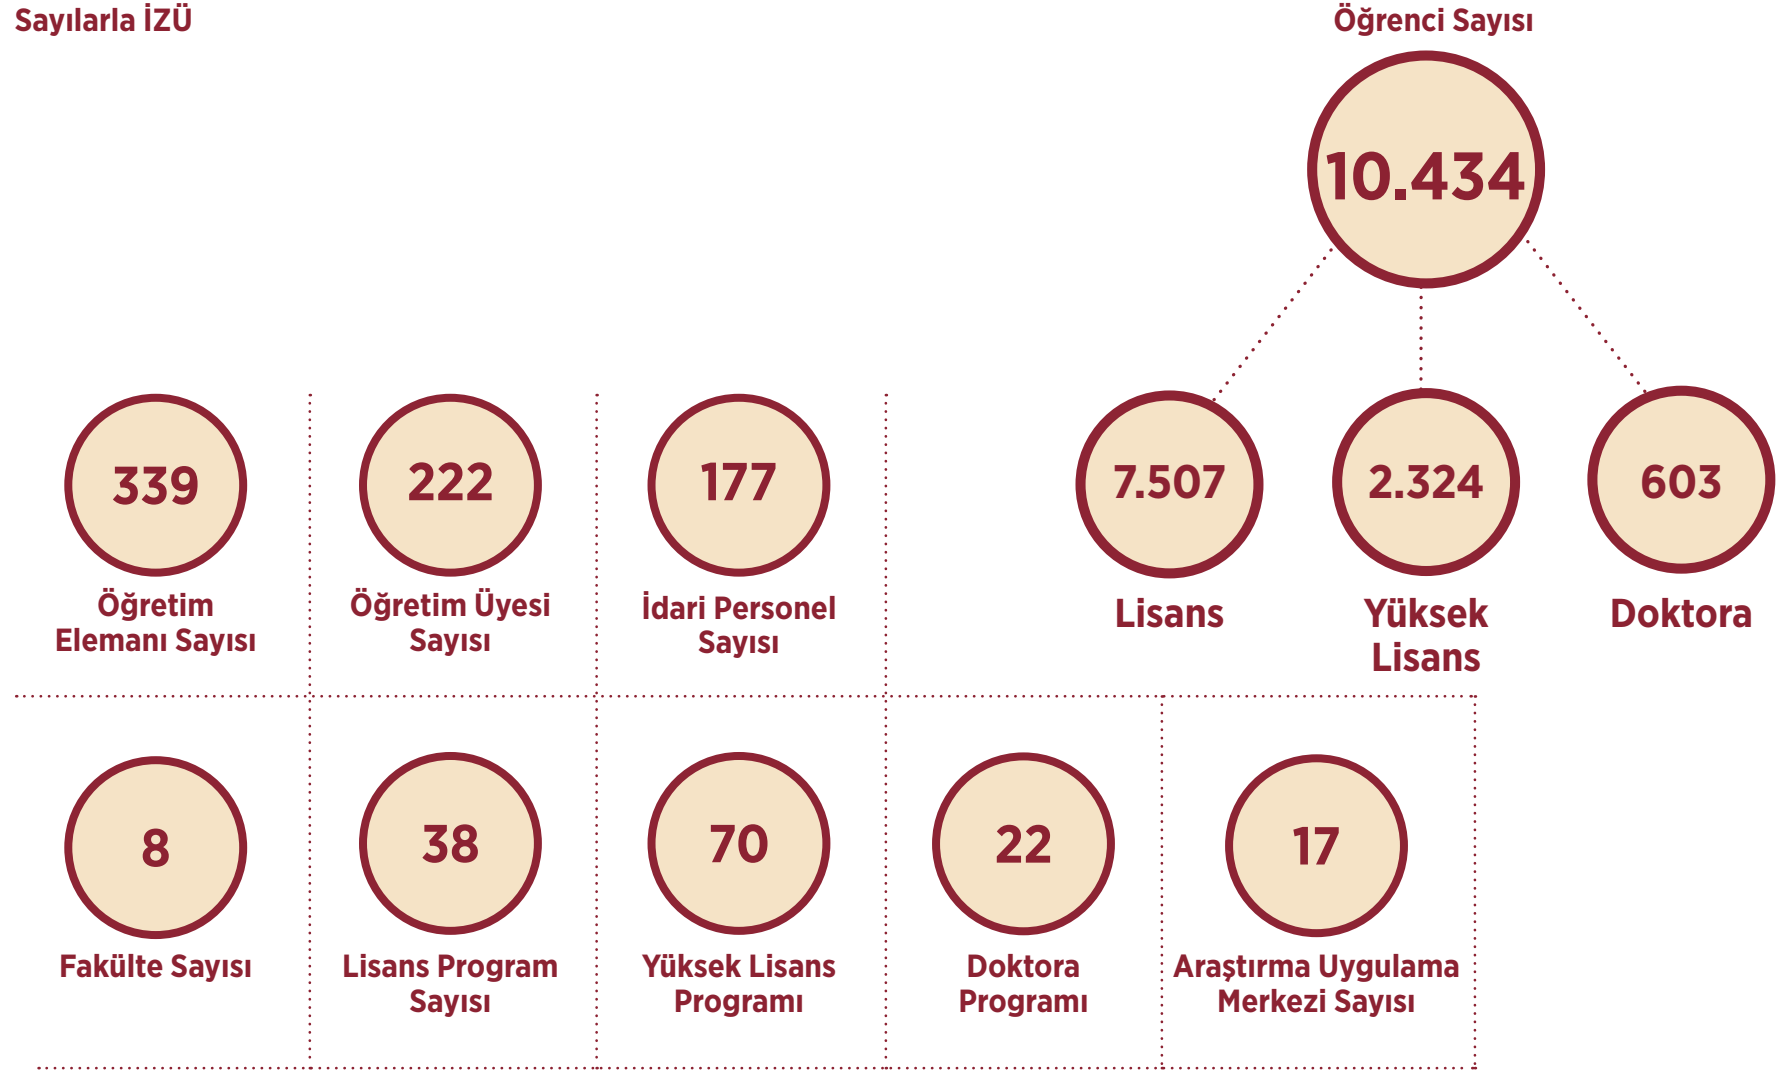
Sayılarla İZÜ

Öğrenci Sayısı

10.434

339
Öğretim Elemanı Sayısı

222
Öğretim Üyesi Sayısı

177
İdari Personel Sayısı

7.507
Lisans

2.324
Yüksek Lisans

603
Doktora

8
Fakülte Sayısı

38
Lisans Program Sayısı

70
Yüksek Lisans Programı

22
Doktora Programı

17
Araştırma Uygulama Merkezi Sayısı